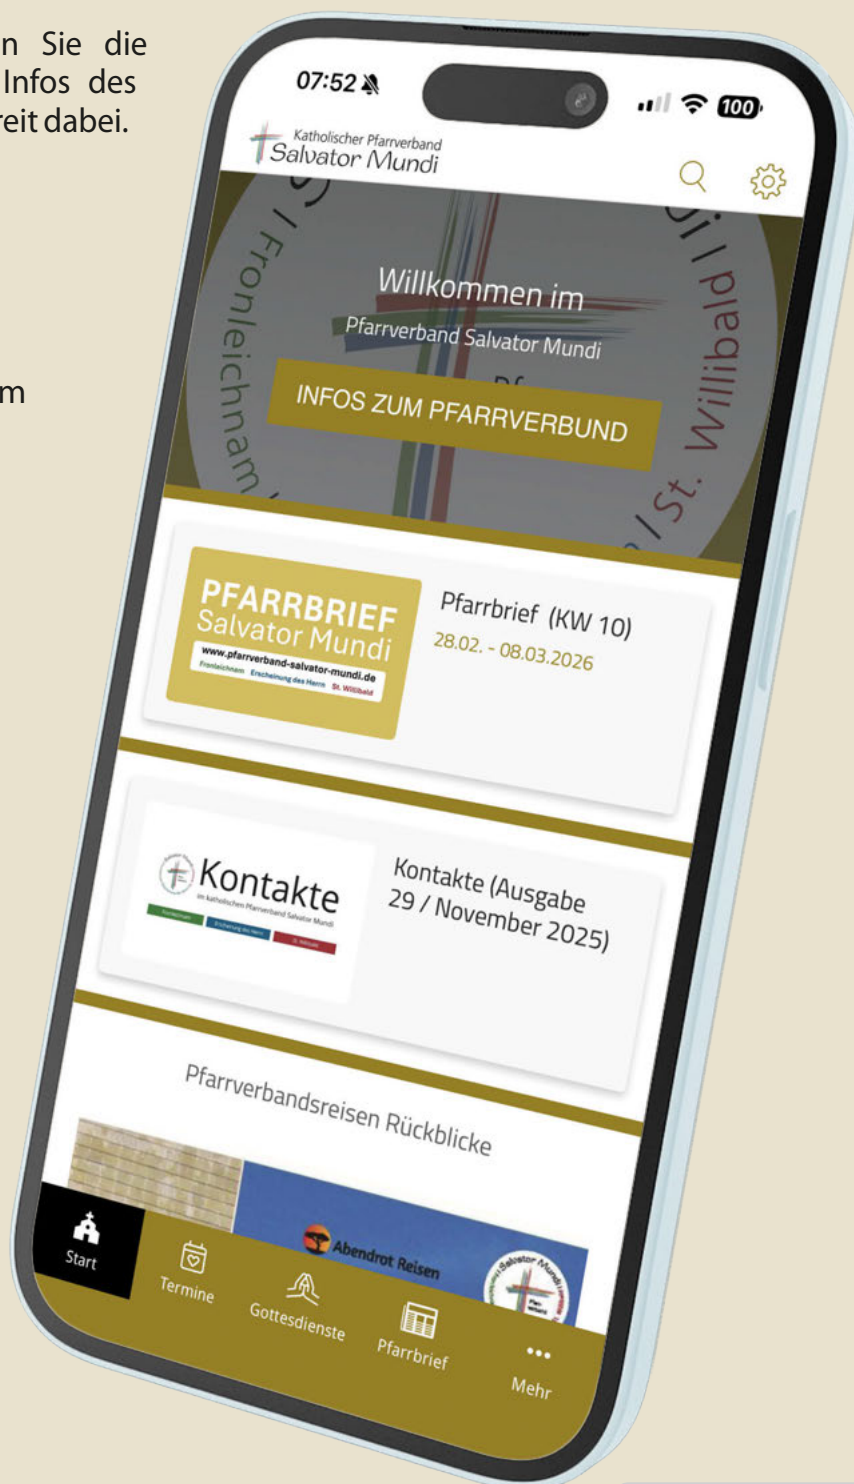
n Sie die Infos des reit dabei.

m

07:52

100

Katholischer Pfarrverband
Salvator Mundi

Fronleichnam

St. Willibald

Willkommen im
Pfarrverband Salvator Mundi

INFOS ZUM PFARRVERBUND

PFARRBRIEF
Salvator Mundi
www.pfarrverband-salvator-mundi.de
Fronleichnam Erscheinung des Herrn St. Willibald

Pfarrbrief (KW 10)
28.02. - 08.03.2026

Kontakte
im katholischen Pfarrverband Salvator Mundi

Kontakte (Ausgabe 29 / November 2025)

Pfarrverbandsreisen Rückblicke

Abendrot Reisen

Start

Termine

Gottesdienste

Pfarrbrief

Mehr